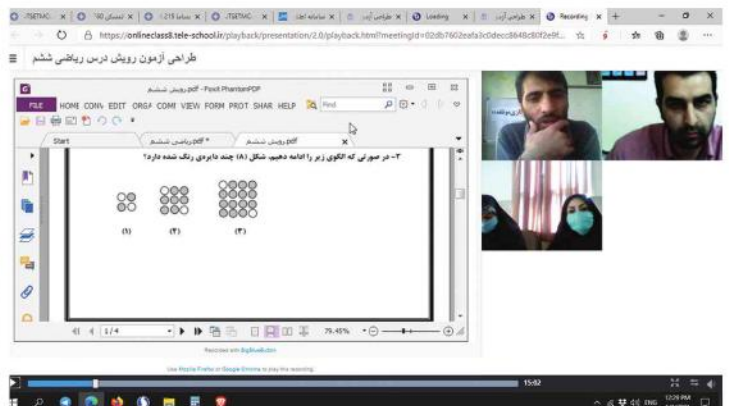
ITSETMC | ۹۰ تسک | سامانه ۱۲۱۵ | ITSETMC | سامانه اطلا | طراحی آزم | Loading | طراحی آزم | Recording

https://onlineclass8.tele-school.ir/playback/presentation/2.0/playback.html?meetingId=02db7602eafa3c0decc8648c80f2e9f...

طراحی آزمون رویش درس ریاضی ششم

pdf.رویش ششم - Foxit PhantomPDF

FILE HOME CONV EDIT ORGA COMM VIEW FORM PROT SHAR HELP Find

Start | pdf.ریاضی ششم * | pdf.رویش ششم

۳- در صورتی که الگوی زیر را ادامه دهیم، شکل (۸) چند دایره‌ی رنگ شده دارد؟

(۱) (۲) (۳)

1 / 4 79.45%

Recorded with BigBlueButton

Use Mozilla Firefox or Google Chrome to play this recording

15:02

ENG 12:29 PM